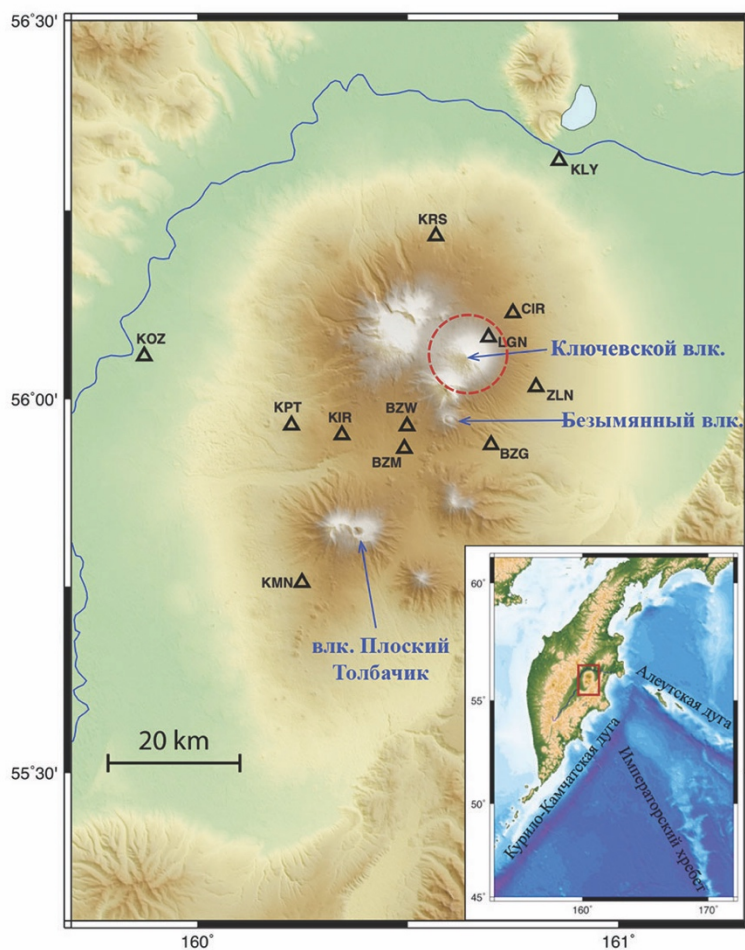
56°30'

KLY

KRS

CIR

LGN

Ключевской влк.

KOZ

ZLN

56°00'

KPT

KIR

BZW

Безымянный влк.

BZM

BZG

KMN

влк. Плоский Толбачик

20 km

55°30'

160°

161°

60°

55°

50°

45°

160°

170°

Алеутская дуга

Курило-Камчатская дуга

Императорский хребет